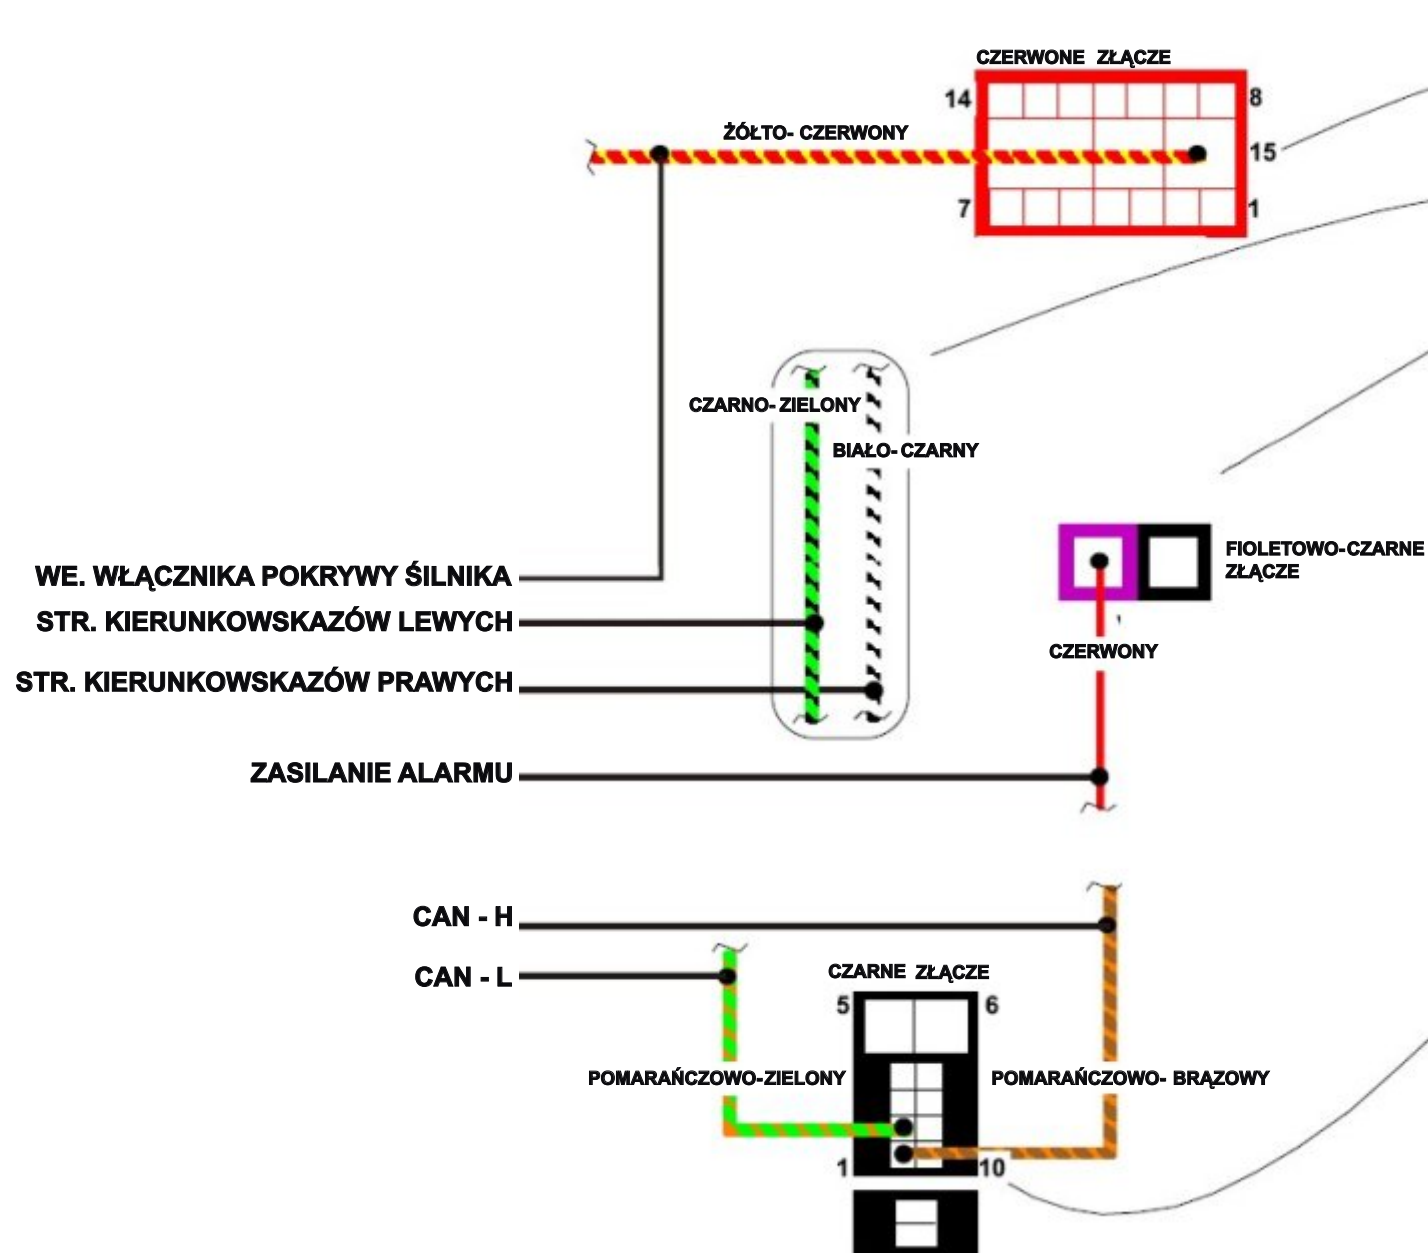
CZERWONE ZŁĄCZE
14
8
ŻÓŁTO- CZERWONY
15
7
1
CZARNO- ZIELONY
BIAŁO- CZARNY
FIOLETOWO-CZARNE ZŁĄCZE
WE. WŁĄCZNIKA POKRYWY ŚILNIKA
STR. KIERUNKOWSKAZÓW LEWYCH
STR. KIERUNKOWSKAZÓW PRAWYCH
CZERWONY
ZASILANIE ALARMU
CAN - H
CAN - L
CZARNE ZŁĄCZE
5
6
POMARAŃCZOWO-ZIELONY
POMARAŃCZOWO- BRĄZOWY
1
10